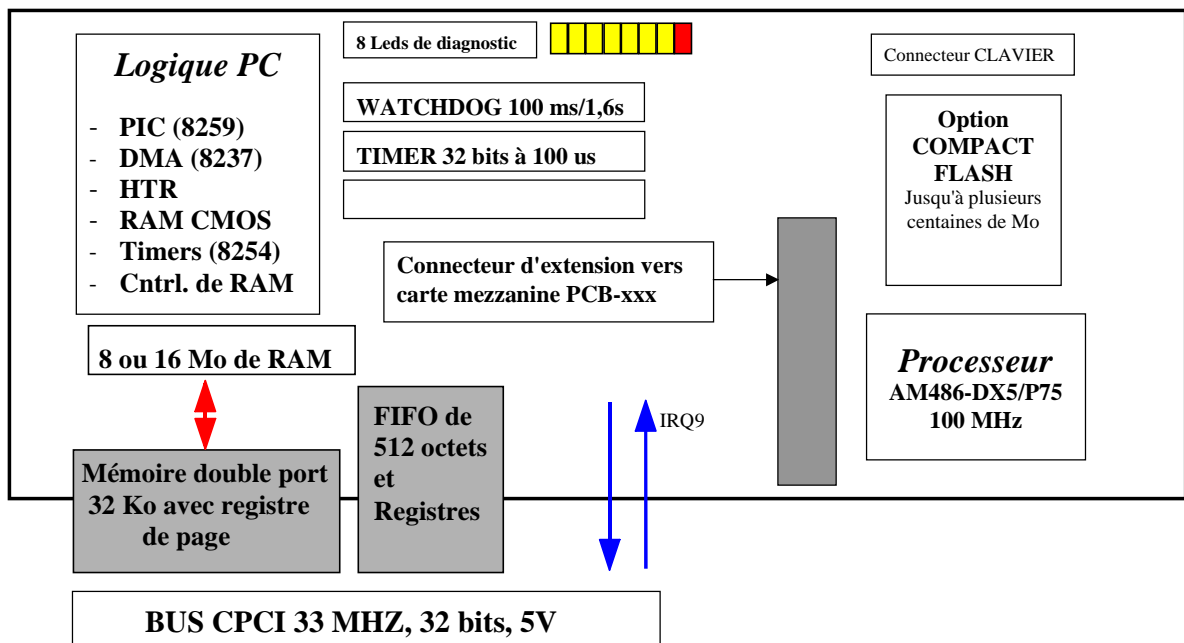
Logique PC

- PIC (8259)
- DMA (8237)
- HTR
- RAM CMOS
- Timers (8254)
- Cntrl. de RAM

8 Leds de diagnostic

WATCHDOG 100 ms/1,6s

TIMER 32 bits à 100 us

Connecteur CLAVIER

Option COMPACT FLASH
Jusqu'à plusieurs centaines de Mo

Connecteur d'extension vers carte mezzanine PCB-xxx

8 ou 16 Mo de RAM

Processeur
AM486-DX5/P75
100 MHz

FIFO de 512 octets et Registres

IRQ9

Mémoire double port 32 Ko avec registre de page

BUS CPCI 33 MHZ, 32 bits, 5V